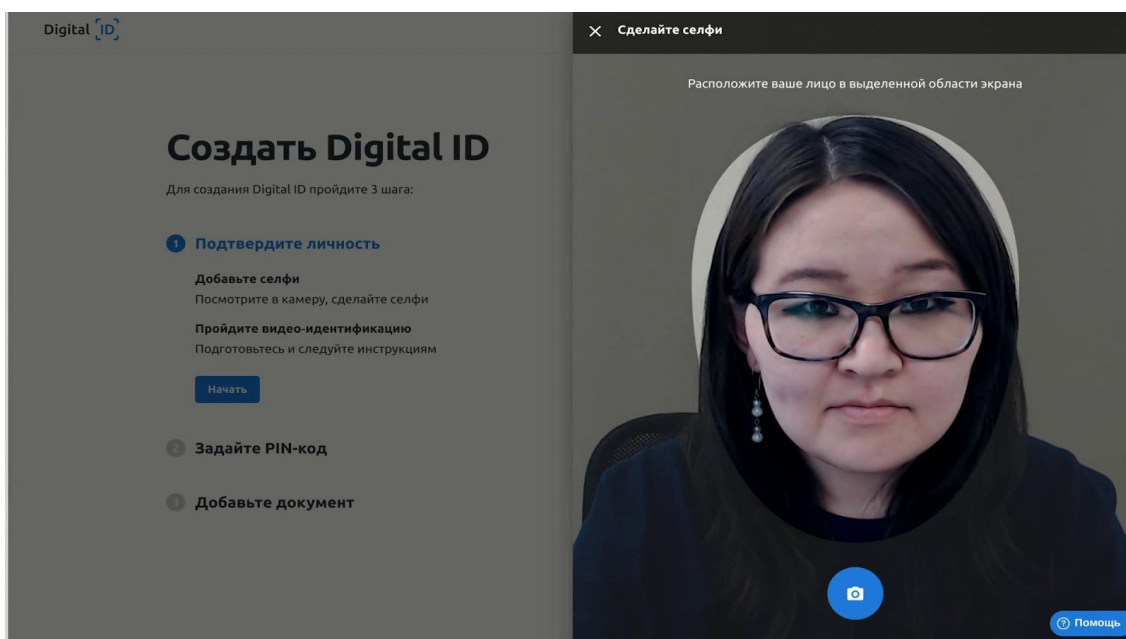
Digital ID

Создать Digital ID

Для создания Digital ID пройдите 3 шага:

1 Подтвердите личность

Добавьте селфи
Посмотрите в камеру, сделайте селфи

Пройдите видео-идентификацию
Подготовьтесь и следуйте инструкциям

Начать

2 Задайте PIN-код

3 Добавьте документ

× Сделайте селфи

Расположите ваше лицо в выделенной области экрана

Помощь